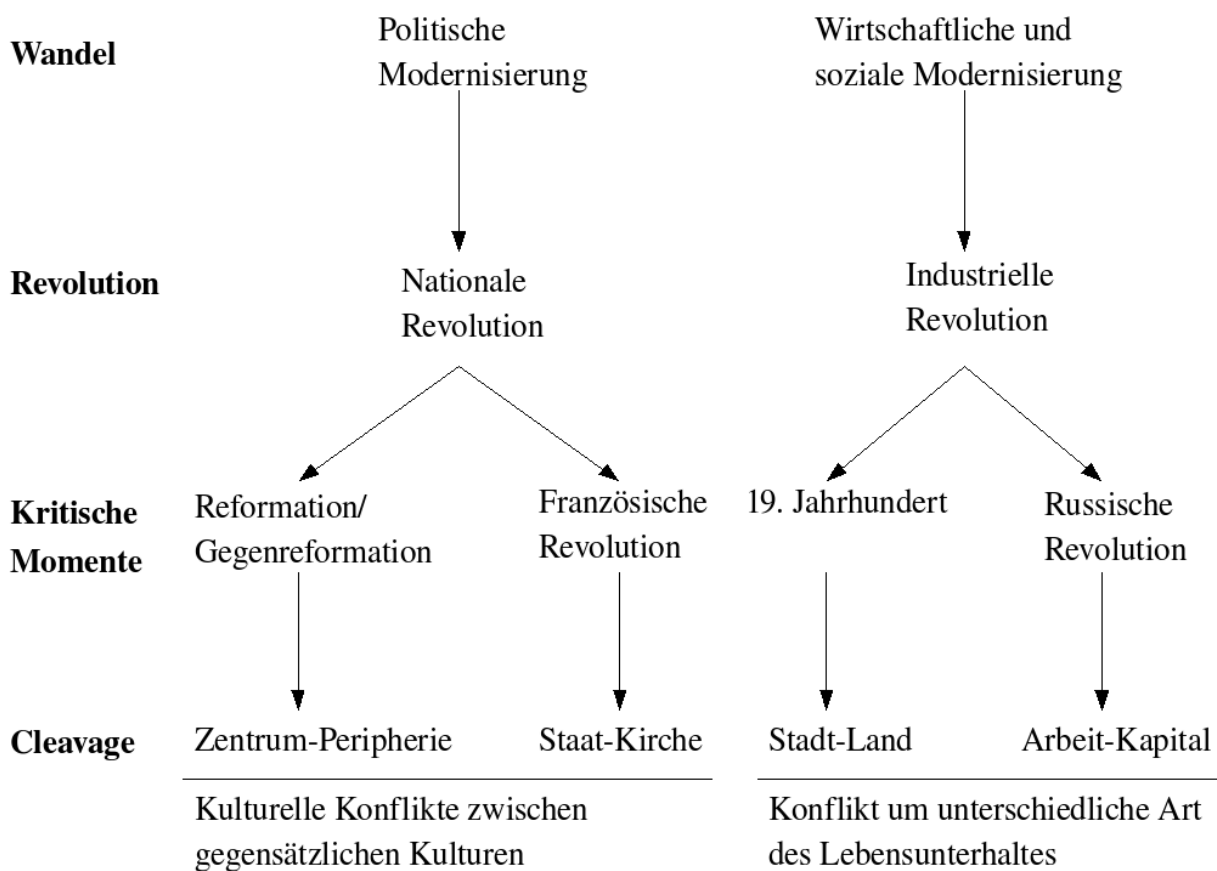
Wandel

Politische Modernisierung

Wirtschaftliche und soziale Modernisierung

Revolution

Nationale Revolution

Industrielle Revolution

Kritische Momente

Reformation/ Gegenreformation

Französische Revolution

19. Jahrhundert

Russische Revolution

Cleavage

Zentrum-Peripherie

Staat-Kirche

Stadt-Land

Arbeit-Kapital

Kulturelle Konflikte zwischen gegensätzlichen Kulturen

Konflikt um unterschiedliche Art des Lebensunterhaltes